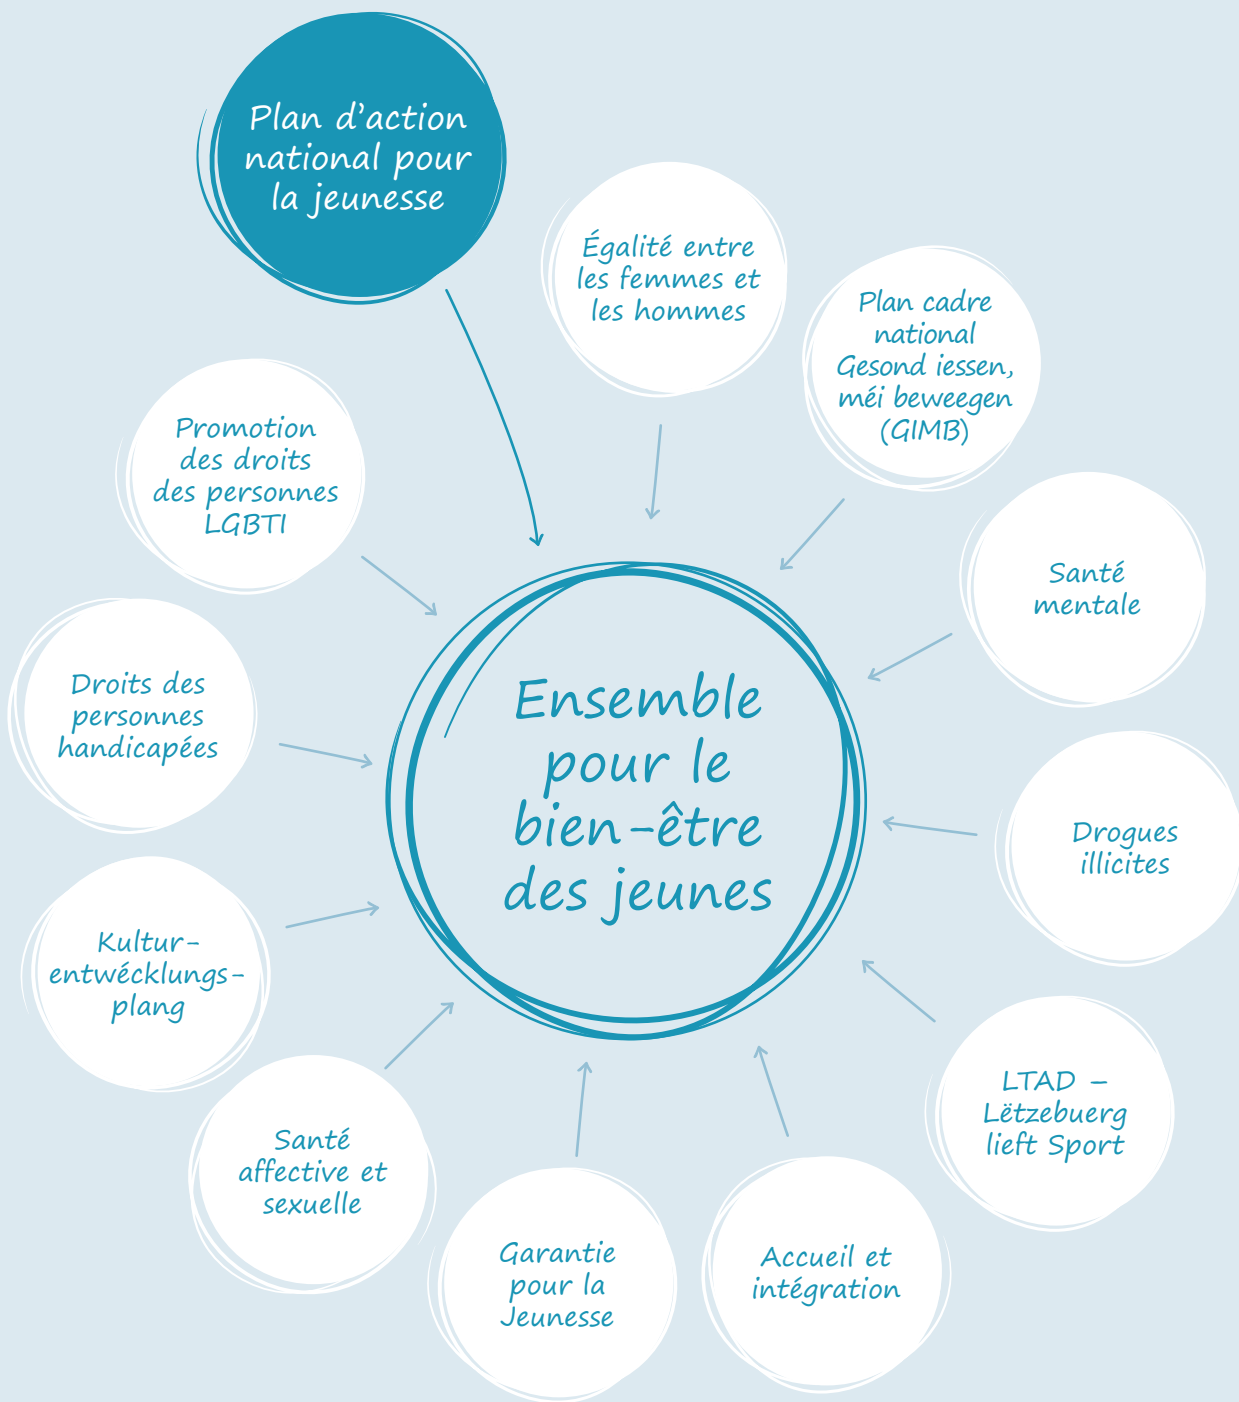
Plan d'action national pour la jeunesse

Égalité entre les femmes et les hommes

Plan cadre national Gesond iessen, méi beweegen (GIMB)

Promotion des droits des personnes LGBTI

Santé mentale

Droits des personnes handicapées

Ensemble pour le bien-être des jeunes

Drogues illicites

Kultur-entwécklungs-plang

LTAD – Lëtzebuerg lieft Sport

Santé affective et sexuelle

Garantie pour la Jeunesse

Accueil et intégration